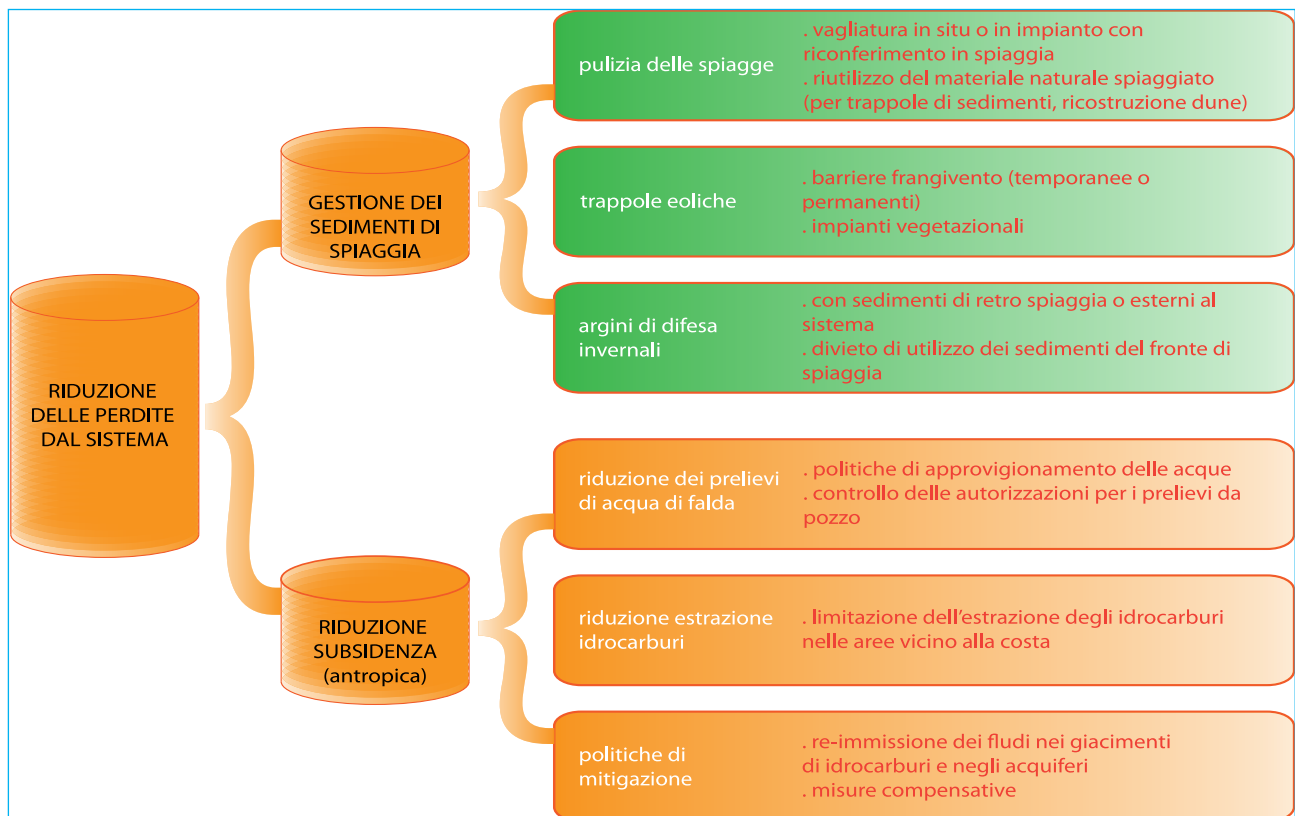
RIDUZIONE DELLE PERDITE DAL SISTEMA

GESTIONE DEI SEDIMENTI DI SPIAGGIA

pulizia delle spiagge

. vagliatura in situ o in impianto con riconferimento in spiaggia
. riutilizzo del materiale naturale spiaggiato (per trappole di sedimenti, ricostruzione dune)

trappole eoliche

. barriere frangivento (temporanee o permanenti)
. impianti vegetazionali

argini di difesa invernali

. con sedimenti di retro spiaggia o esterni al sistema
. divieto di utilizzo dei sedimenti del fronte di spiaggia

RIDUZIONE SUBSIDENZA (antropica)

riduzione dei prelievi di acqua di falda

. politiche di approvigionamento delle acque
. controllo delle autorizzazioni per i prelievi da pozzo

riduzione estrazione idrocarburi

. limitazione dell'estrazione degli idrocarburi nelle aree vicino alla costa

politiche di mitigazione

. re-immissione dei fludi nei giacimenti di idrocarburi e negli acquiferi
. misure compensative